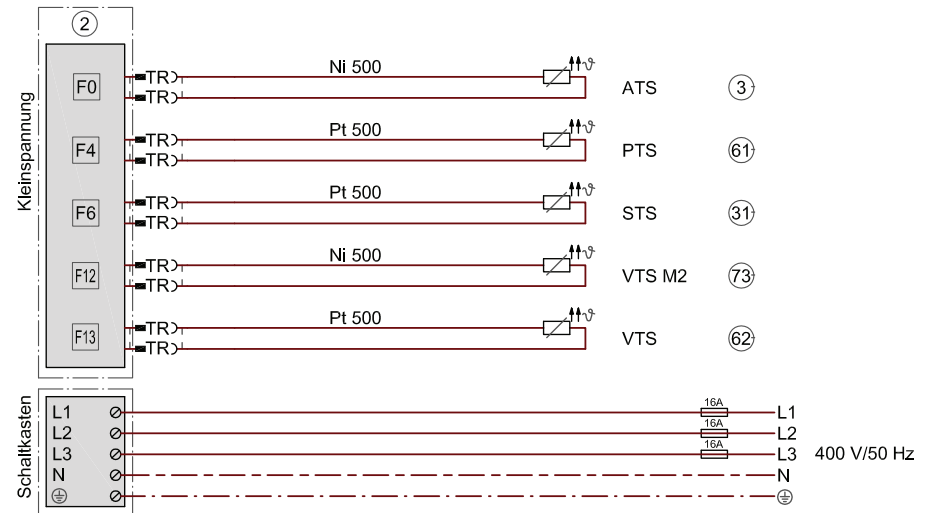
2

Kleinspannung

F0
TR
TR
Ni 500
ATS
3

F4
TR
TR
Pt 500
PTS
61

F6
TR
TR
Pt 500
STS
31

F12
TR
TR
Ni 500
VTS M2
73

F13
TR
TR
Pt 500
VTS
62

Schaltkasten

L1
L2
L3
N

16A
16A
16A

L1
L2
L3
N

400 V/50 Hz